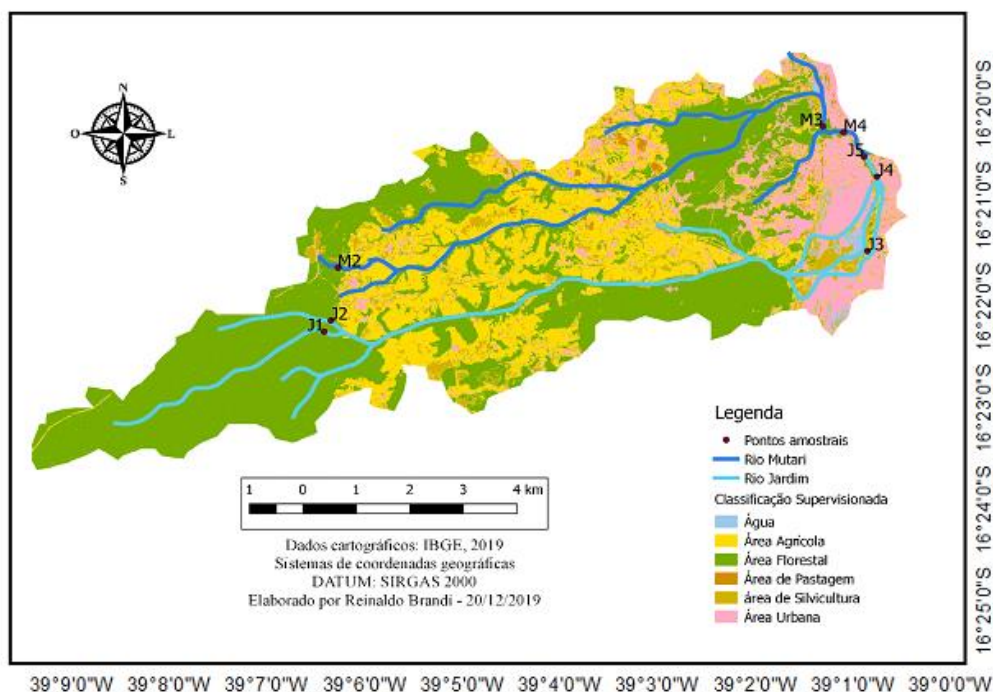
N
O
L
S

M3
M4
J5
J4
J3
M2
J2
J1

16°20'0"S
16°21'0"S
16°22'0"S
16°23'0"S
16°24'0"S
16°25'0"S

Legenda
Pontos amostrais
Rio Mutari
Rio Jardim
Classificação Supervisionada
Água
Área Agrícola
Área Florestal
Área de Pastagem
área de Silvicultura
Área Urbana

1 0 1 2 3 4 km

Dados cartográficos: IBGE, 2019
Sistemas de coordenadas geográficas
DATUM: SIRGAS 2000
Elaborado por Reinaldo Brandi - 20/12/2019

39°9'0"W 39°8'0"W 39°7'0"W 39°6'0"W 39°5'0"W 39°4'0"W 39°3'0"W 39°2'0"W 39°1'0"W 39°0'0"W